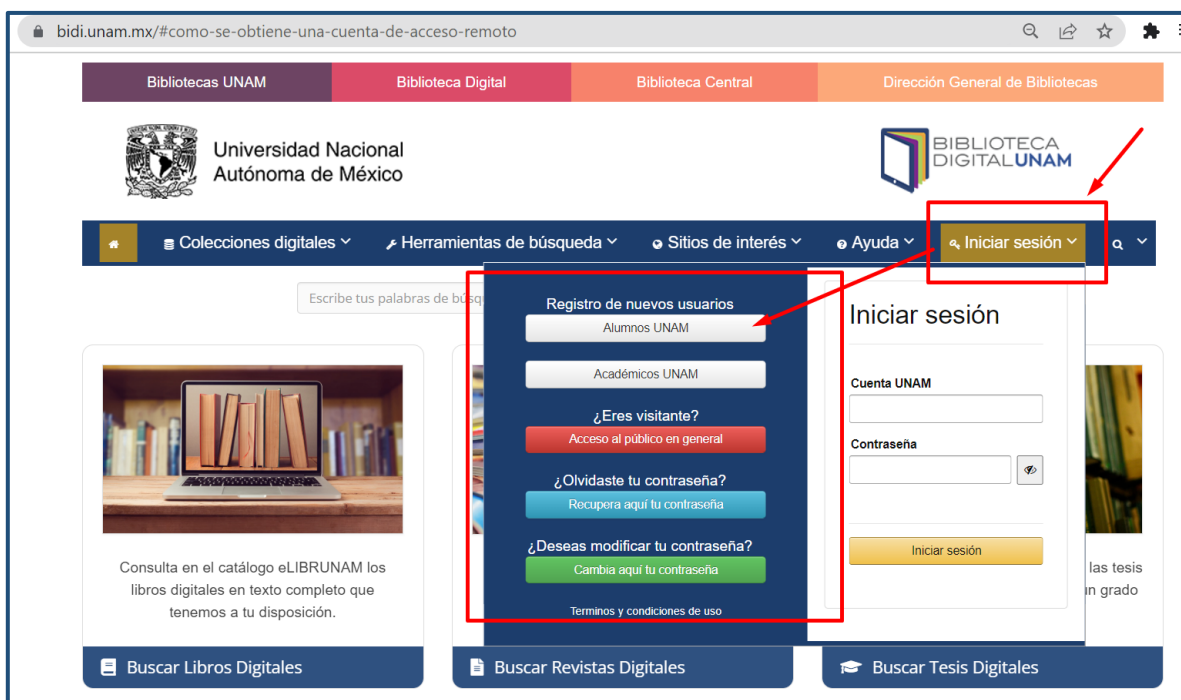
bidi.unam.mx/#como-se-obtiene-una-cuenta-de-acceso-remoto

Bibliotecas UNAM | Biblioteca Digital | Biblioteca Central | Dirección General de Bibliotecas

Universidad Nacional Autónoma de México

BIBLIOTECA DIGITALUNAM

Colecciones digitales | Herramientas de búsqueda | Sitios de interés | Ayuda | Iniciar sesión

Escribe tus palabras de búsq

Registro de nuevos usuarios
Alumnos UNAM
Académicos UNAM
¿Eres visitante?
Acceso al público en general
¿Olvidaste tu contraseña?
Recupera aquí tu contraseña
¿Deseas modificar tu contraseña?
Cambia aquí tu contraseña
Terminos y condiciones de uso

Iniciar sesión
Cuenta UNAM
Contraseña
Iniciar sesión

Consulta en el catálogo eLIBRUNAM los libros digitales en texto completo que tenemos a tu disposición.

las tesis
n grado

Buscar Libros Digitales
Buscar Revistas Digitales
Buscar Tesis Digitales